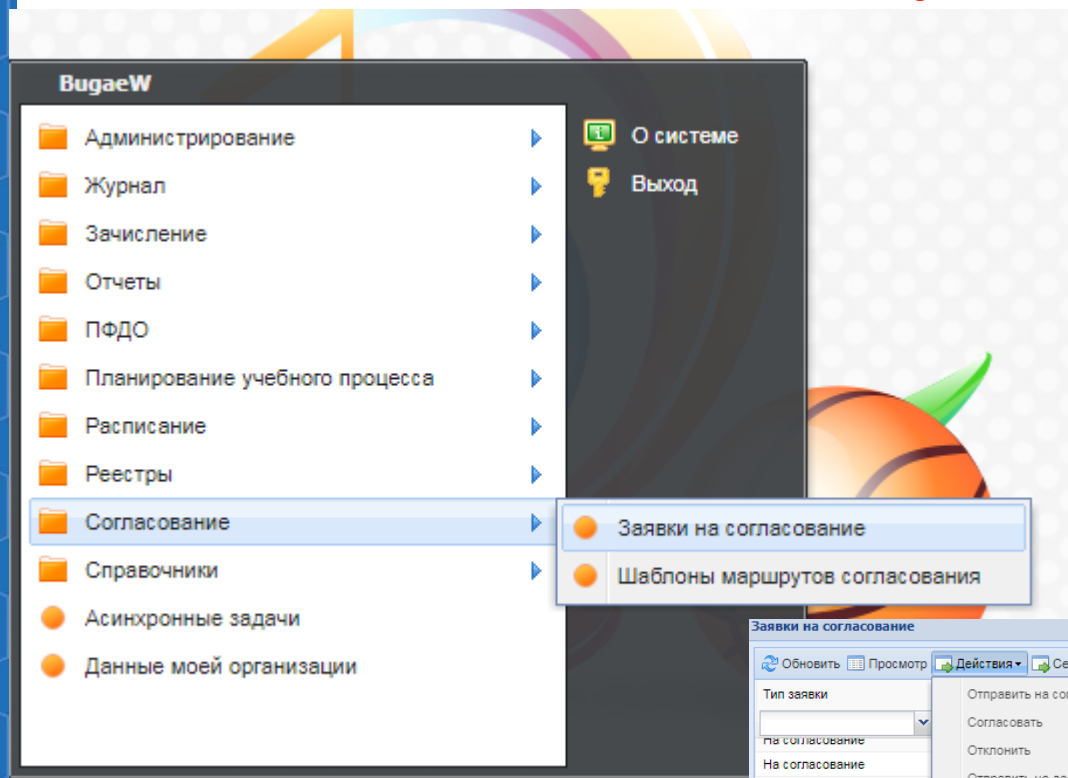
BugaeW

Администрирование
Журнал
Зачисление
Отчеты
ПФДО
Планирование учебного процесса
Расписание
Реестры
Согласование
Справочники
Асинхронные задачи
Данные моей организации

О системе
Выход

Заявки на согласование
Шаблоны маршрутов согласования

Заявки на согласование
Обновить Просмотр Действия Се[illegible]
Тип заявки
На согласование
На согласование
Отправить на со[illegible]
Согласовать
Отклонить
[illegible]